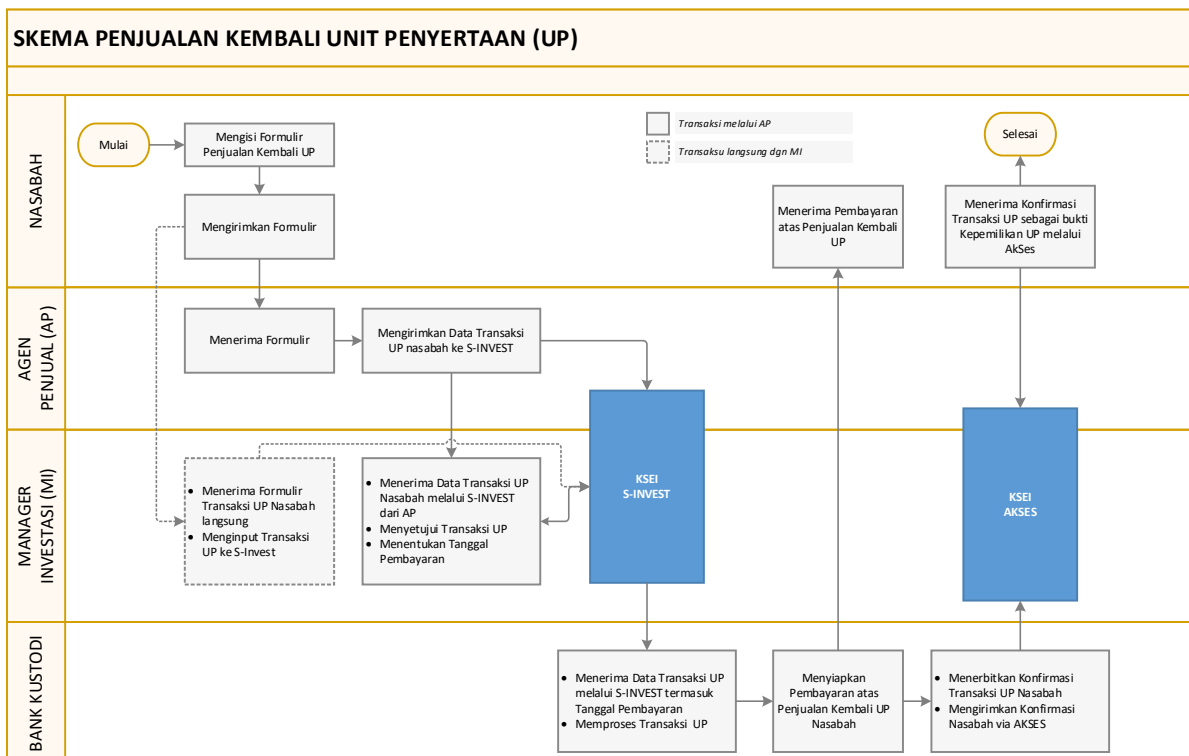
SKEMA PENJUALAN KEMBALI UNIT PENYERTAAN (UP)

NASABAH

Mulai

Mengisi Formulir Penjualan Kembali UP

Transaksi melalui AP

Transaksu langsung dgn MI

Selesai

Mengirimkan Formulir

Menerima Pembayaran atas Penjualan Kembali UP

Menerima Konfirmasi Transaksi UP sebagai bukti Kepemilikan UP melalui AkSes

AGEN PENJUAL (AP)

Menerima Formulir

Mengirimkan Data Transaksi UP nasabah ke S-INVEST

MANAGER INVESTASI (MI)

- Menerima Formulir Transaksi UP Nasabah langsung
- Menginput Transaksi UP ke S-Invest

- Menerima Data Transaksi UP Nasabah melalui S-INVEST dari AP
- Menyetujui Transaksi UP
- Menentukan Tanggal Pembayaran

KSEI
S-INVEST

KSEI
AKSES

BANK KUSTODI

- Menerima Data Transaksi UP melalui S-INVEST termasuk Tanggal Pembayaran
- Memproses Transaksi UP

Menyiapkan Pembayaran atas Penjualan Kembali UP Nasabah

- Menerbitkan Konfirmasi Transaksi UP Nasabah
- Mengirimkan Konfirmasi Nasabah via AKSES